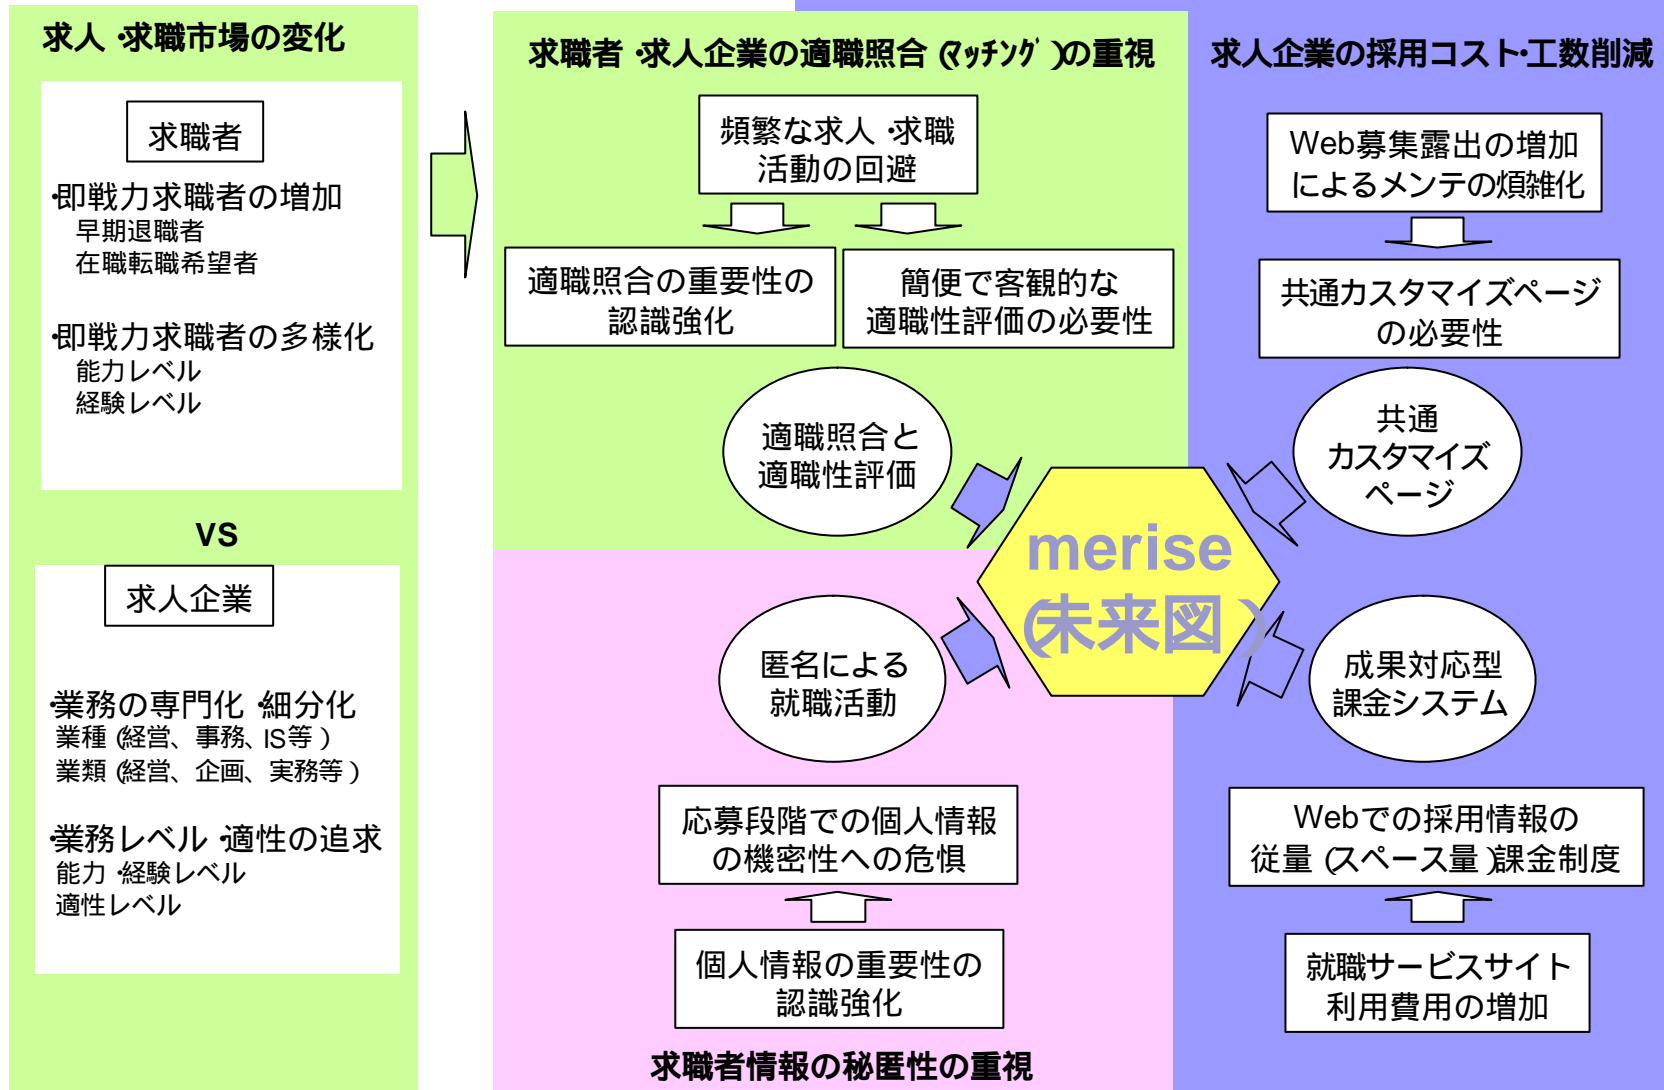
求人・求職市場の変化

求職者

・即戦力求職者の増加
早期退職者
在職転職希望者

・即戦力求職者の多様化
能力レベル
経験レベル

VS

求人企業

・業務の専門化・細分化
業種(経営、事務、IS等)
業類(経営、企画、実務等)

・業務レベル・適性の追求
能力・経験レベル
適性レベル

求職者・求人企業の適職照合(ﾏｯﾁﾝｸﾞ)の重視

頻繁な求人・求職活動の回避

適職照合の重要性の認識強化

簡便で客観的な適職性評価の必要性

適職照合と適職性評価

求人企業の採用コスト・工数削減

Web募集露出の増加によるメンテの煩雑化

共通カスタマイズページの必要性

共通カスタマイズページ

merise(未来図)

匿名による就職活動

成果対応型課金システム

応募段階での個人情報の機密性への危惧

個人情報の重要性の認識強化

求職者情報の秘匿性の重視

Webでの採用情報の従量(スペース量)課金制度

就職サービスサイト利用費用の増加